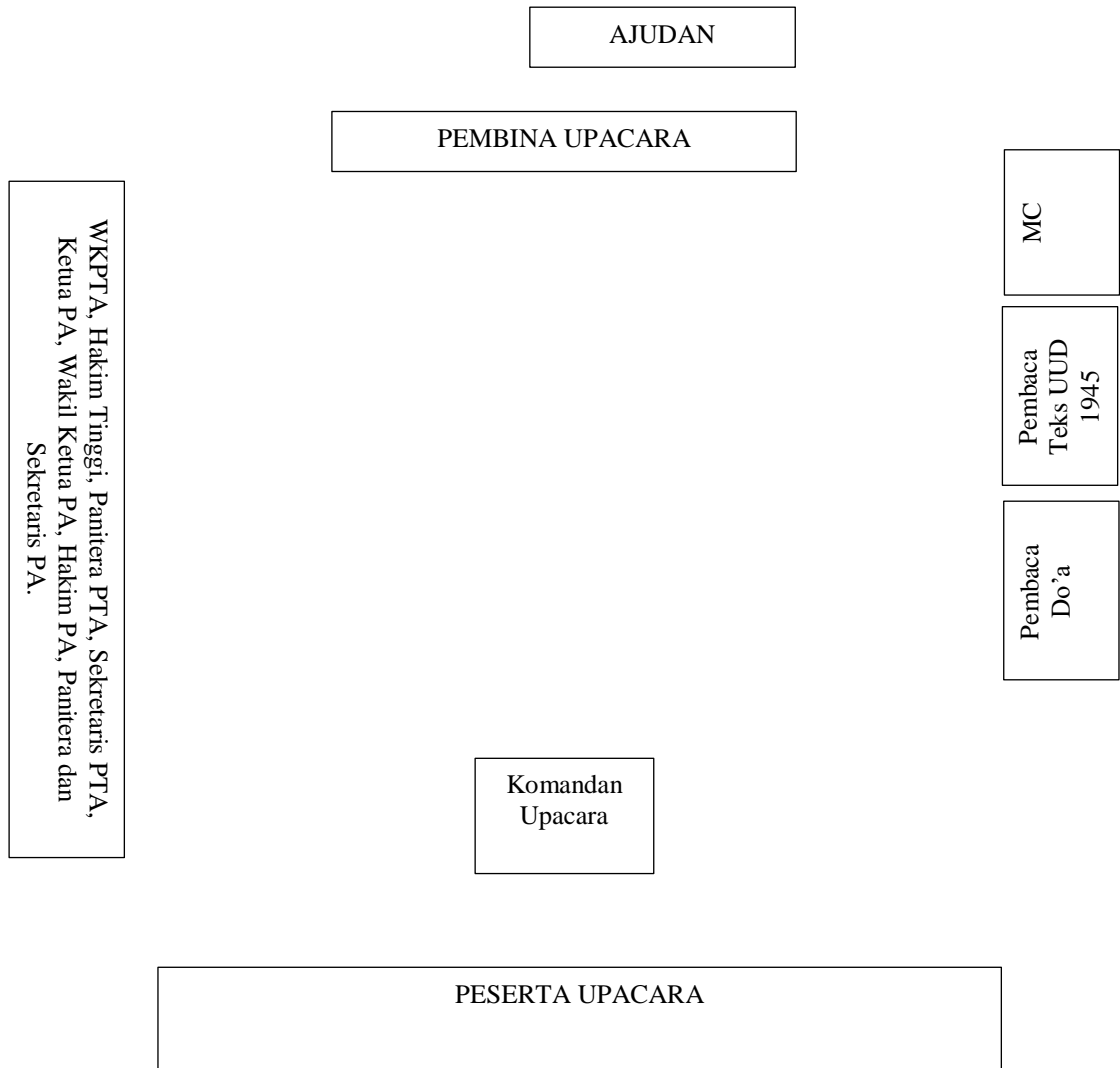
AJUDAN

PEMBINA UPACARA

WKPTA, Hakim Tinggi, Panitera PTA, Sekretaris PTA, Ketua PA, Wakil Ketua PA, Hakim PA, Panitera dan Sekretaris PA.

MC

Pembaca Teks UUD 1945

Pembaca Do'a

Komandan Upacara

PESERTA UPACARA